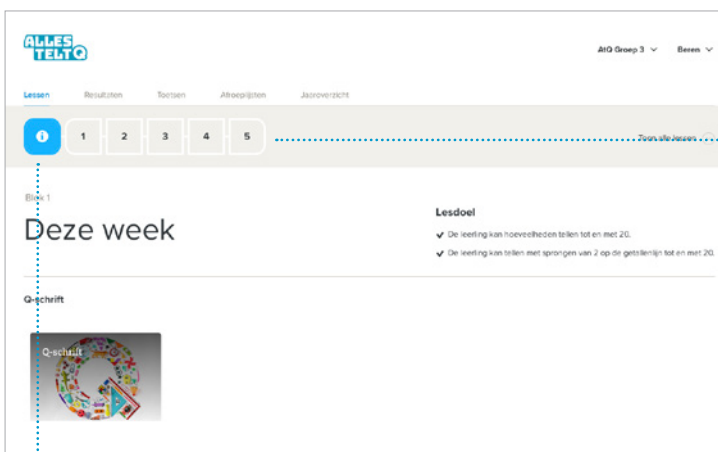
ALLES TELT Q

AtQ Groep 3 Beren

Lessen Resultaten Toetsen Afroeplijsten Jaaroverzicht

1 2 3 4 5

Toon alle lessen

Blok 1

Deze week

Lesdoel

De leerling kan hoeveelheden tellen tot en met 20.

De leerling kan tellen met sprongen van 2 op de getallenlijn tot en met 20.

Q-schrift

Q-schrift